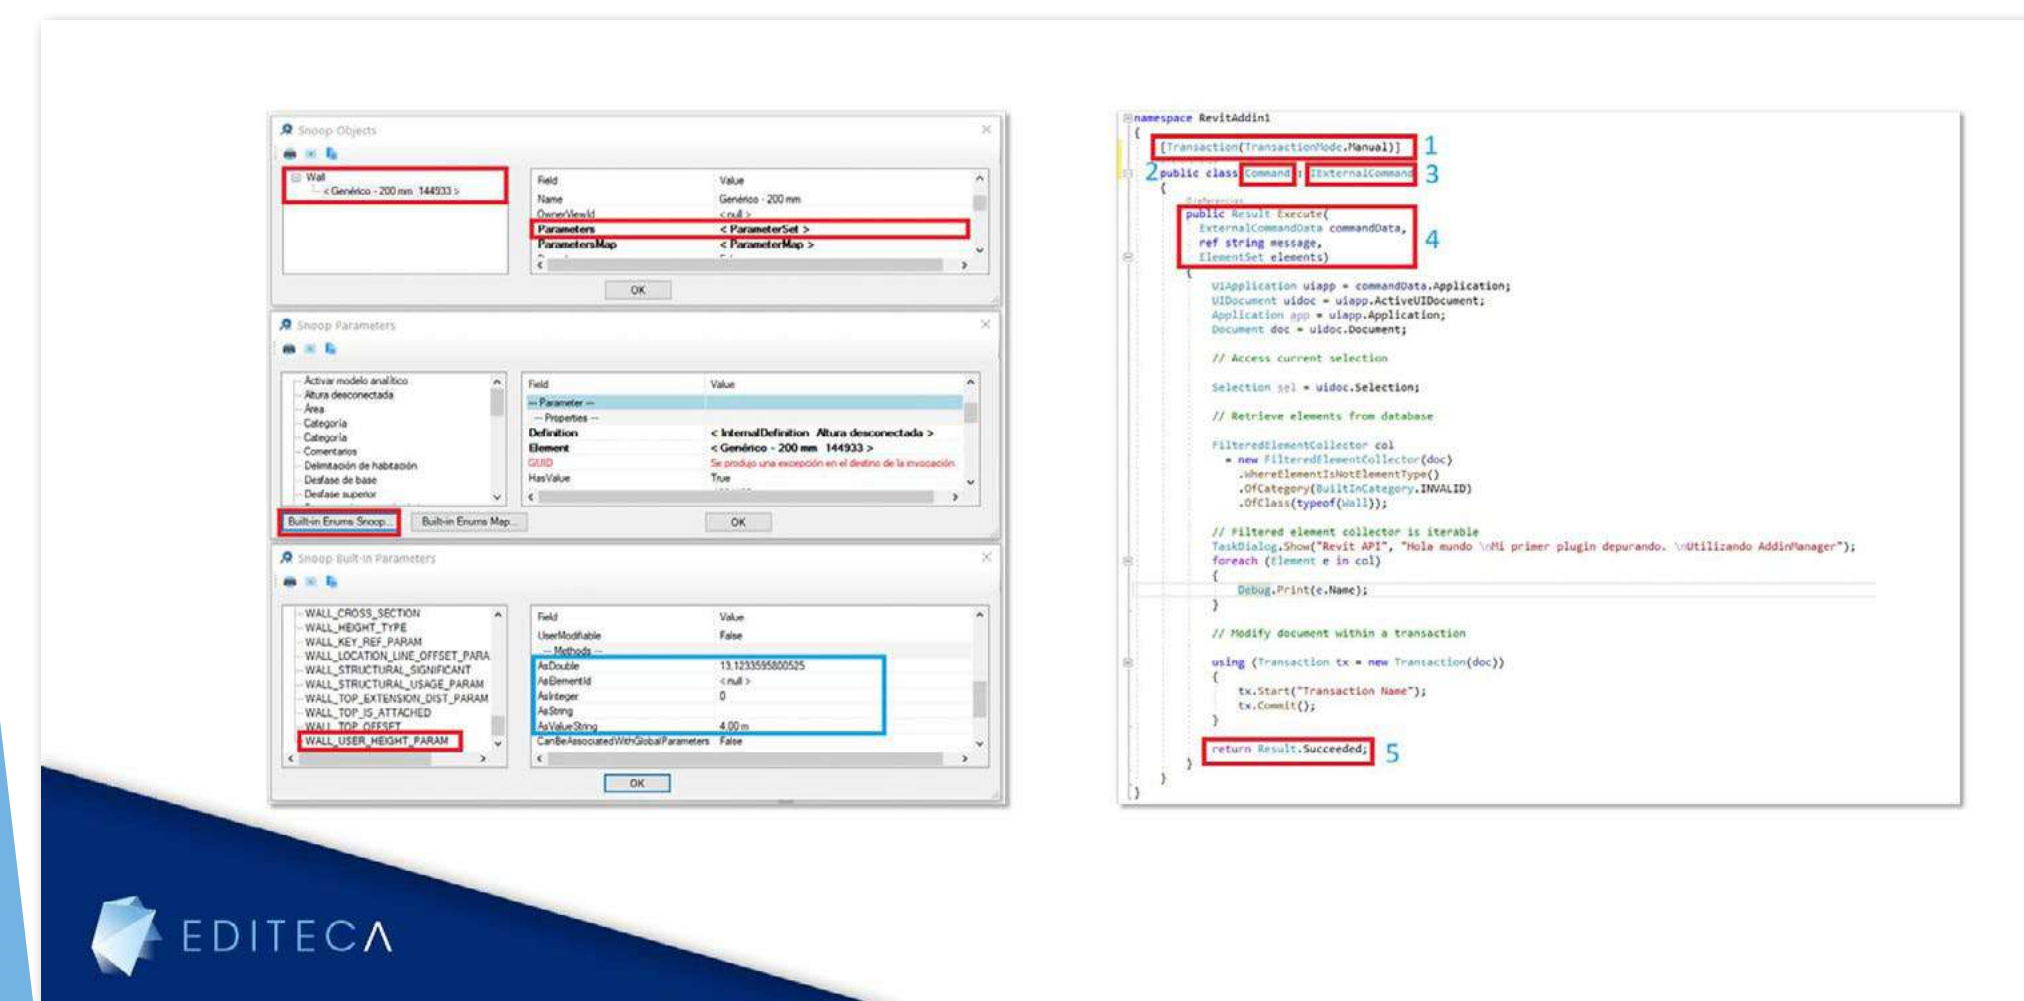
Snoop Objects

Wall
< Genérico - 200 mm 144933 >

| Field | Value |
|---|---|
| Name | Genérico - 200 mm |
| OwnerViewId | < null > |
| Parameters | < ParameterSet > |
| ParametersMap | < ParameterMap > |

OK

Snoop Parameters

Activar modelo analítico
Altura desconectada
Área
Categoría
Categoría
Comentarios
Delimitación de habitación
Desfase de base
Desfase superior

| Field | Value |
|---|---|
| -- Parameter -- | |
| -- Properties -- | |
| Definition | < InternalDefinition Altura desconectada > |
| Element | < Genérico - 200 mm 144933 > |
| GUID | Se produjo una excepción en el destino de la invocación. |
| HasValue | True |

Built-in Enums Snoop... Built-in Enums Map... OK

Snoop Built-in Parameters

WALL_CROSS_SECTION
WALL_HEIGHT_TYPE
WALL_KEY_REF_PARAM
WALL_LOCATION_LINE_OFFSET_PARA
WALL_STRUCTURAL_SIGNIFICANT
WALL_STRUCTURAL_USAGE_PARAM
WALL_TOP_EXTENSION_DIST_PARAM
WALL_TOP_IS_ATTACHED
WALL_TOP_OFFSET
WALL_USER_HEIGHT_PARAM

| Field | Value |
|---|---|
| UserModifiable | False |
| -- Methods -- | |
| AsDouble | 13.1233595800525 |
| AsElementId | < null > |
| AsInteger | 0 |
| AsString | |
| AsValueString | 4.00 m |
| CanBeAssociatedWithGlobalParameters | False |

OK

namespace RevitAddin1
{
[Transaction(TransactionMode.Manual)] 1
2 public class Command : IExternalCommand 3
{
0 referencias
public Result Execute(
ExternalCommandData commandData,
ref string message,
ElementSet elements) 4
{
UIApplication uiapp = commandData.Application;
UIDocument uidoc = uiapp.ActiveUIDocument;
Application app = uiapp.Application;
Document doc = uidoc.Document;

// Access current selection

Selection sel = uidoc.Selection;

// Retrieve elements from database

FilteredElementCollector col
= new FilteredElementCollector(doc)
.WhereElementIsNotElementType()
.OfCategory(BuiltInCategory.INVALID)
.OfClass(typeof(Wall));

// Filtered element collector is iterable
TaskDialog.Show("Revit API", "Hola mundo \nMi primer plugin depurando. \nUtilizando AddinManager");
foreach (Element e in col)
{
Debug.Print(e.Name);
}

// Modify document within a transaction

using (Transaction tx = new Transaction(doc))
{
tx.Start("Transaction Name");
tx.Commit();
}

return Result.Succeeded; 5
}
}
}

EDITECA